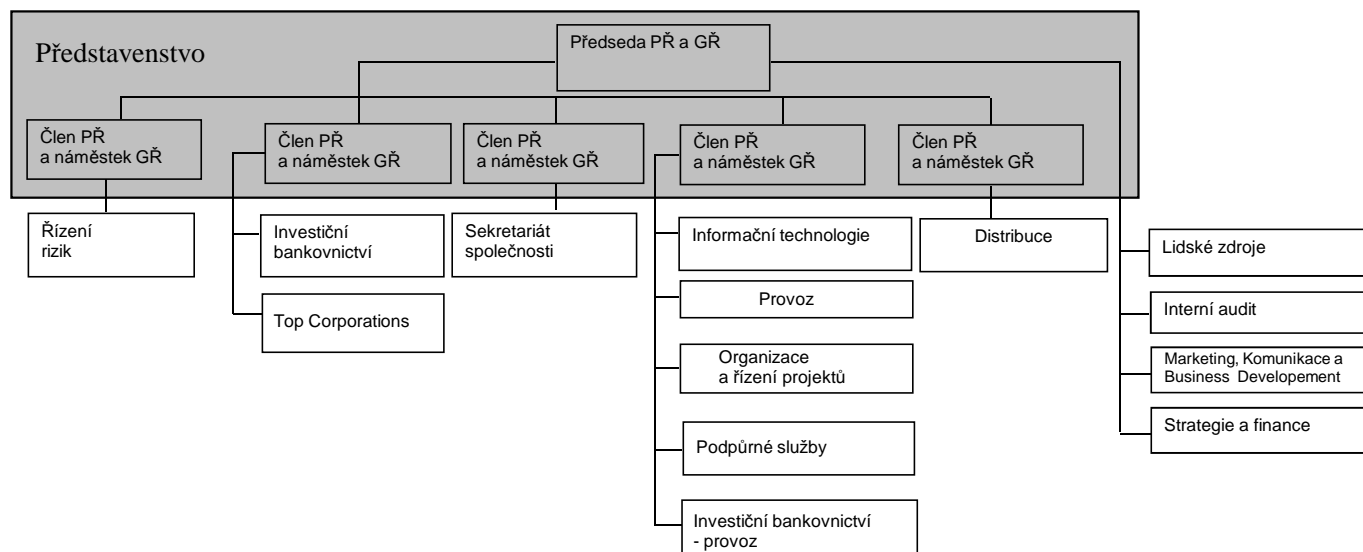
Představenstvo

Předseda PŘ a GŘ

Člen PŘ
a náměstek GŘ

Člen PŘ
a náměstek GŘ

Člen PŘ
a náměstek GŘ

Člen PŘ
a náměstek GŘ

Člen PŘ
a náměstek GŘ

Řízení
rizik

Investiční
bankovnictví

Top Corporations

Sekretariát
společnosti

Informační technologie

Provoz

Organizace
a řízení projektů

Podpůrné služby

Investiční bankovnictví
- provoz

Distribuce

Lidské zdroje

Interní audit

Marketing, Komunikace a
Business Developement

Strategie a finance